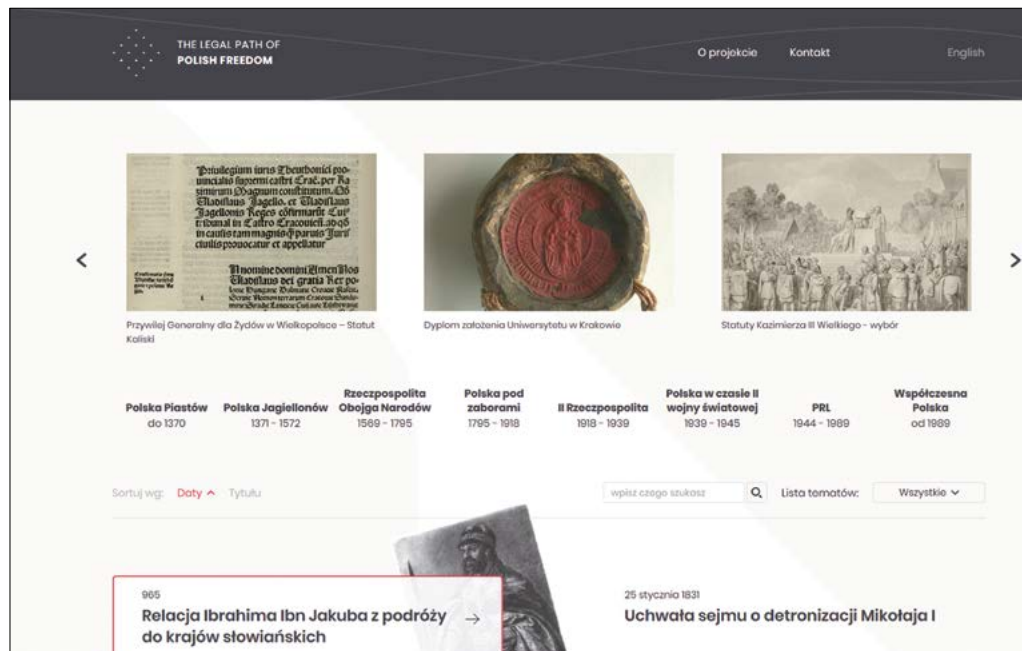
THE LEGAL PATH OF
POLISH FREEDOM

O projekcie Kontakt English

Privilegium iuris Theuthonici provincialis supremi castri Crac. per Kasimirum Magnum constitutum. Et Wladislaus Jagello. et Wladislaus Jagellonis Reges cōfirmarūt. Curie Iudicii Castro Cracovien. ad quē in causis tam magnis q̄ paruis Juris civilis prouocatur et appellatur

In nomine domini Amen Nos Wladislaus dei gratia Rex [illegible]

Przywilej Generalny dla Żydów w Wielkopolsce – Statut Kaliski

Dyplom założenia Uniwersytetu w Krakowie

Statuty Kazimierza III Wielkiego - wybór

Polska Piastów
do 1370

Polska Jagiellonów
1371 - 1572

Rzeczpospolita Obojga Narodów
1569 - 1795

Polska pod zaborami
1795 - 1918

II Rzeczpospolita
1918 - 1939

Polska w czasie II wojny światowej
1939 - 1945

PRL
1944 - 1989

Współczesna Polska
od 1989

Sortuj wg: Daty Tytułu

wpisz czego szukasz

Lista tematów: Wszystkie

965
Relacja Ibrahima Ibn Jakuba z podróży do krajów słowiańskich

25 stycznia 1831
Uchwała sejmu o detronizacji Mikołaja I